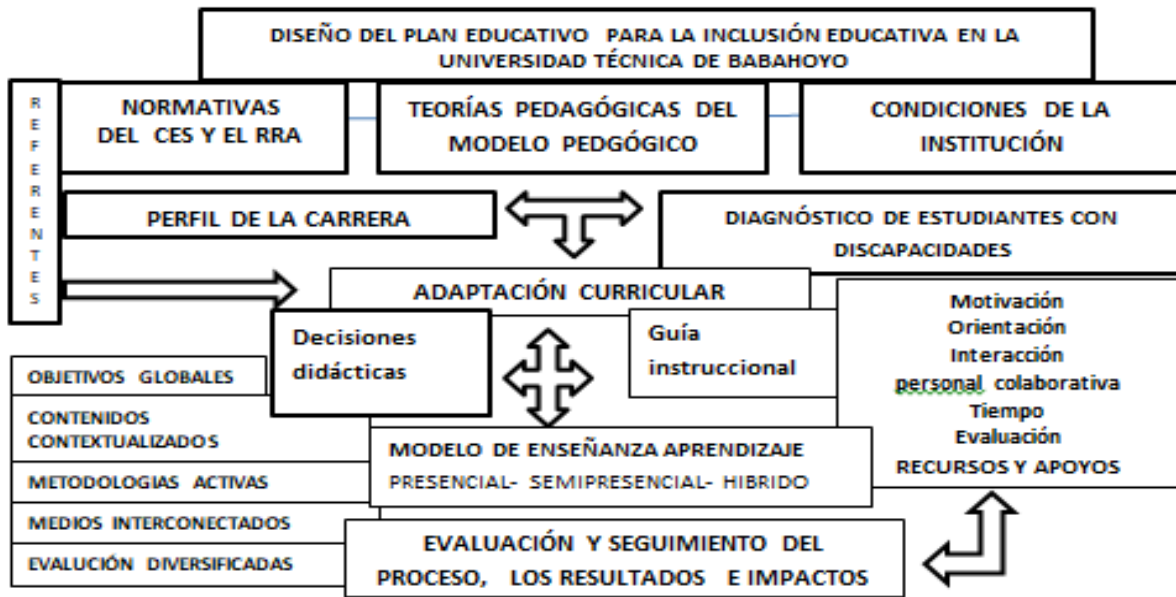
DISEÑO DEL PLAN EDUCATIVO PARA LA INCLUSIÓN EDUCATIVA EN LA UNIVERSIDAD TÉCNICA DE BABAHOYO

REFERENTES

NORMATIVAS DEL CES Y EL RRA

TEORÍAS PEDAGÓGICAS DEL MODELO PEDGÓGICO

CONDICIONES DE LA INSTITUCIÓN

PERFIL DE LA CARRERA

DIAGNÓSTICO DE ESTUDIANTES CON DISCAPACIDADES

ADAPTACIÓN CURRICULAR

Decisiones didácticas

Guía instruccional

Motivación
Orientación
Interacción
personal colaborativa
Tiempo
Evaluación
RECURSOS Y APOYOS

OBJETIVOS GLOBALES

CONTENIDOS CONTEXTUALIZADOS

METODOLOGIAS ACTIVAS

MEDIOS INTERCONECTADOS

EVALUCIÓN DIVERSIFICADAS

MODELO DE ENSEÑANZA APRENDIZAJE
PRESENCIAL- SEMIPRESENCIAL- HIBRIDO

EVALUACIÓN Y SEGUIMIENTO DEL PROCESO, LOS RESULTADOS E IMPACTOS